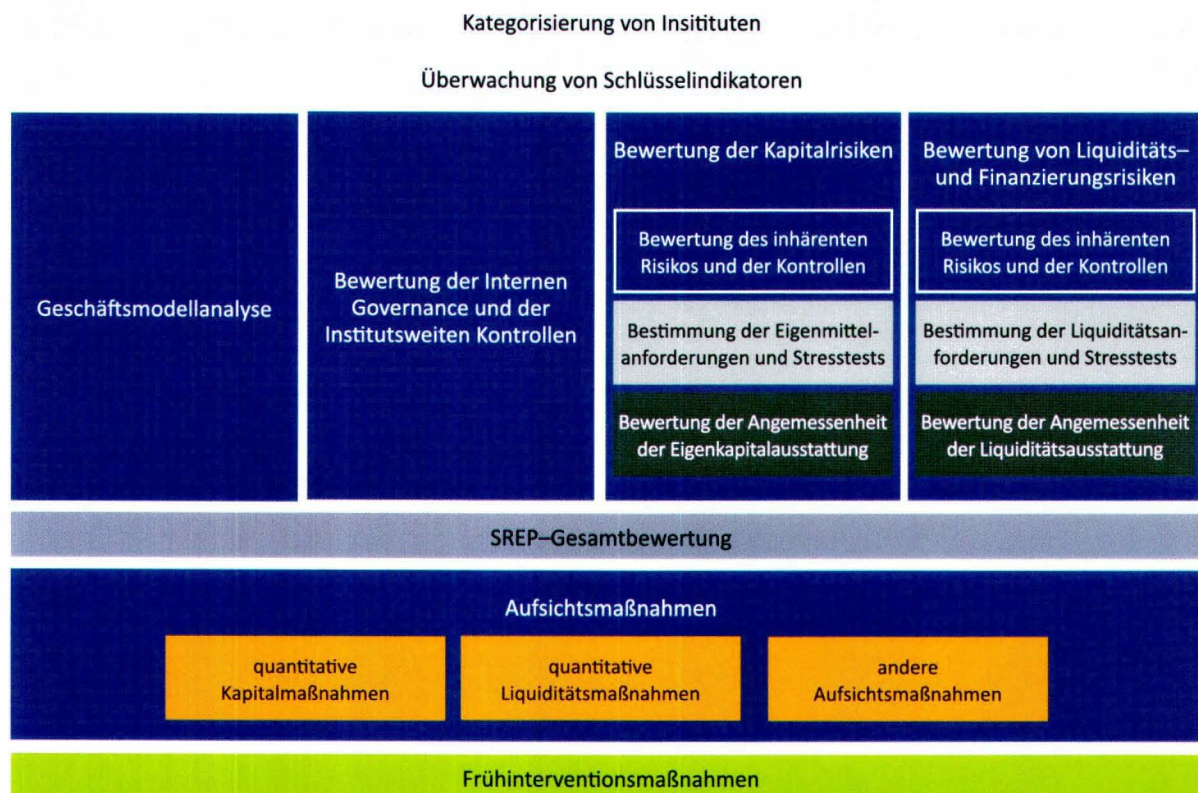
Kategorisierung von Insitituten

Überwachung von Schlüsselindikatoren

Geschäftsmodellanalyse

Bewertung der Internen Governance und der Institutsweiten Kontrollen

Bewertung der Kapitalrisiken

Bewertung des inhärenten Risikos und der Kontrollen

Bestimmung der Eigenmittelanforderungen und Stresstests

Bewertung der Angemessenheit der Eigenkapitalausstattung

Bewertung von Liquiditäts– und Finanzierungsrisiken

Bewertung des inhärenten Risikos und der Kontrollen

Bestimmung der Liquiditätsanforderungen und Stresstests

Bewertung der Angemessenheit der Liquiditätsausstattung

SREP–Gesamtbewertung

Aufsichtsmaßnahmen

quantitative Kapitalmaßnahmen

quantitative Liquiditätsmaßnahmen

andere Aufsichtsmaßnahmen

Frühinterventionsmaßnahmen